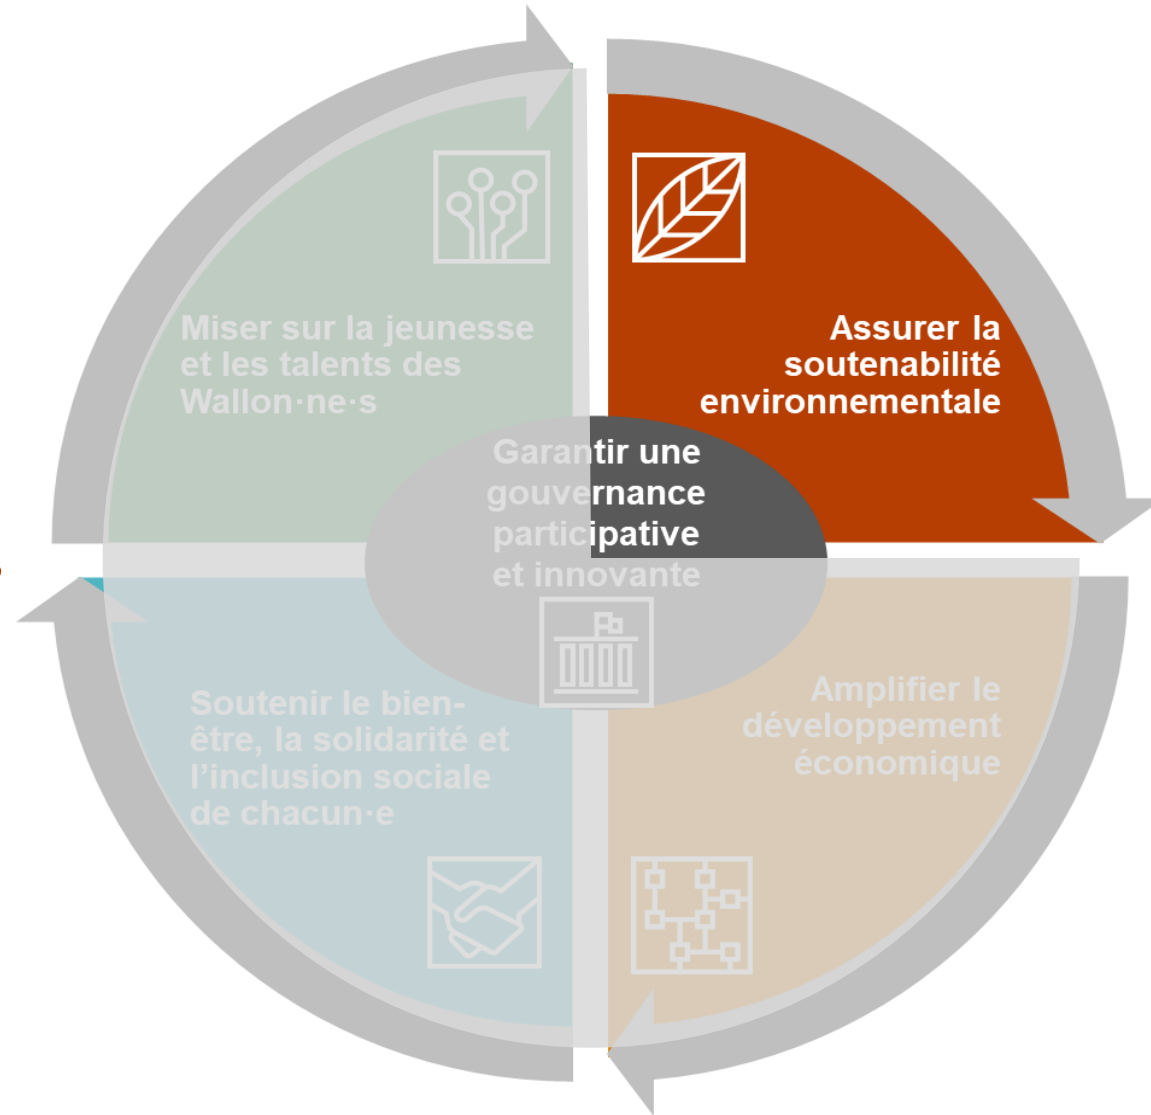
Miser sur la jeunesse et les talents des Wallon·ne·s

Assurer la soutenabilité environnementale

Garantir une gouvernance participative et innovante

Soutenir le bien-être, la solidarité et l'inclusion sociale de chacun·e

Amplifier le développement économique